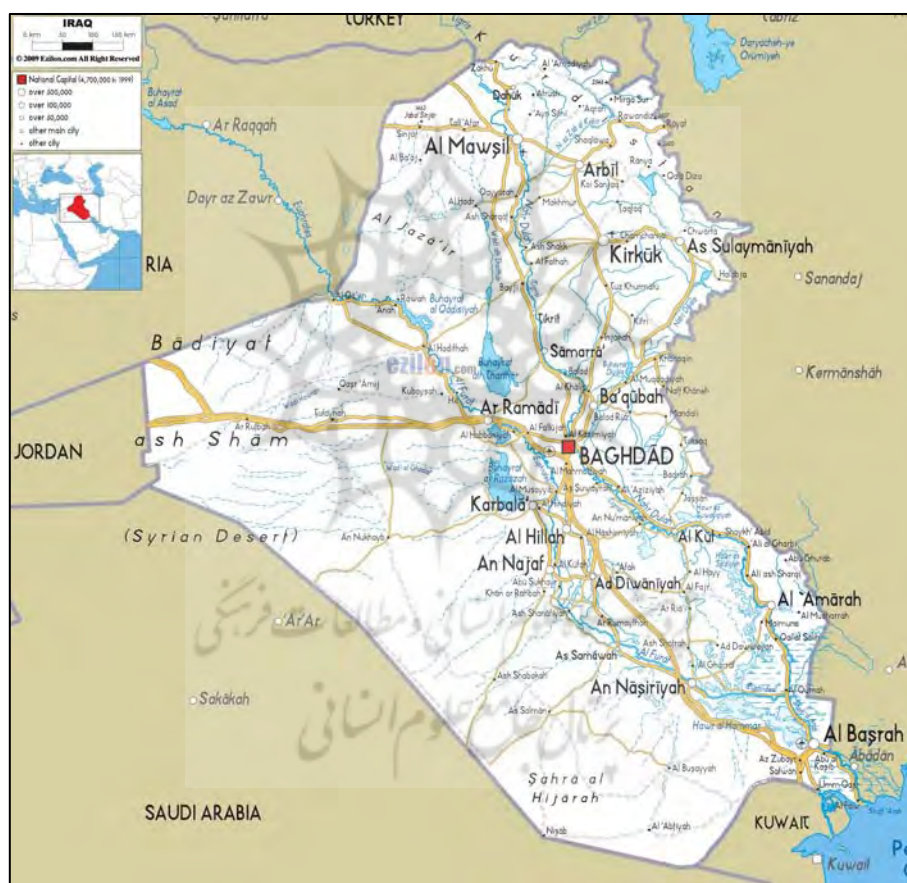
IRAQ
0 km 50 100 150 km
© 2009 Ezilon.com All Right Reserved
National Capital (4,700,000 in 1999)
over 500,000
over 100,000
over 50,000
other main city
other city

Şanliurfa
TURKEY
Tabriz
Daryacheh-ye Orumiyeh
Buhayrat al Asad
Ar Raqqah
Dayr az Zawr
RIA
Al Mawşil
Arbil
Dahuk
Zakho
Al 'Amadiyah
Sinjar
Tall 'Afar
Rawanduz
Koi Sanjaq
Al Jazā'ir
Kirkūk
As Sulaymānīyah
Sanandaj
Halabja
'Anah
Rawah
Buhayrat al Qadisiyah
Bayji
Tikrit
Sāmarrā'
Bādiyat
Al Hadithah
Buhayrat ath Tharthar
Ba'qūbah
Kermānshāh
Khanaqin
Ar Ramādī
Al Fallujah
Al Habbaniyah
Kubaysah
Ar Rutbah
JORDAN
ash Shām
BAGHDAD
Karbalā'
Al Musayyib
Al Hillah
Al Kut
Al Hashimiyah
An Nu'maniyah
Badrah
(Syrian Desert)
An Nukhayb
An Najaf
Al Kufah
Ad Dīwānīyah
Al 'Amārah
Ali al Gharbi
Ali ash Sharqi
Al Hayy
Al Fajr
Ar Rifa'i
Ash Shatrah
As Samāwah
An Nāşirīyah
Ar'Ar
Sakākah
Hawr al Hammar
Al Başrah
Abadan
Az Zubayr
Safwan
Umm Qasr
Al Busayyah
Şahra al Hijārah
Nisab
Al 'Abtiyah
SAUDI ARABIA
KUWAIT
Kuwait
ezilon.com